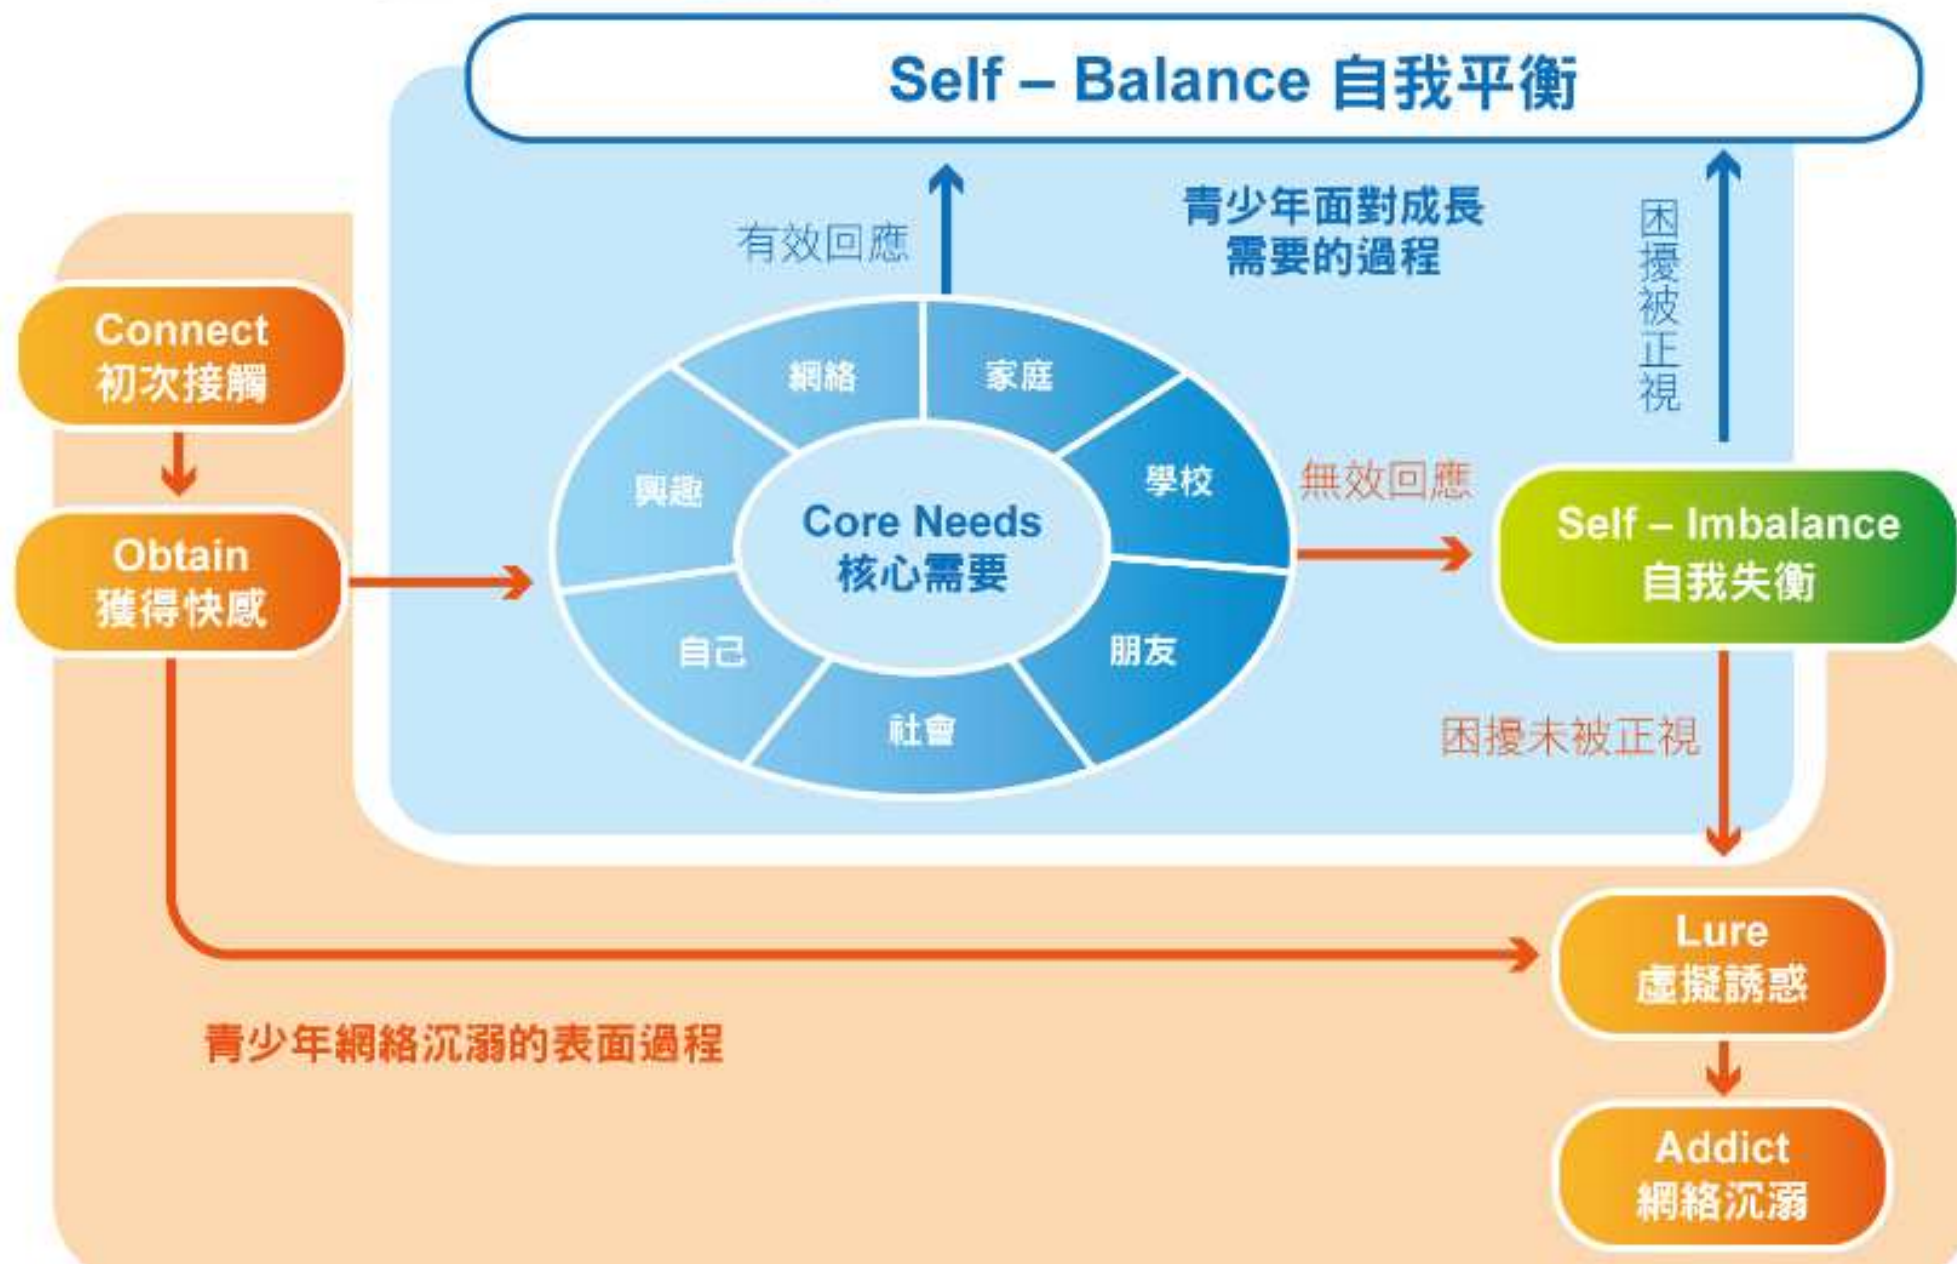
Self – Balance 自我平衡

有效回應

青少年面對成長需要的過程

困擾被正視

Connect
初次接觸

Obtain
獲得快感

網絡

家庭

興趣

學校

Core Needs
核心需要

自己

朋友

社會

無效回應

Self – Imbalance
自我失衡

困擾未被正視

Lure
虛擬誘惑

青少年網絡沉溺的表面過程

Addict
網絡沉溺